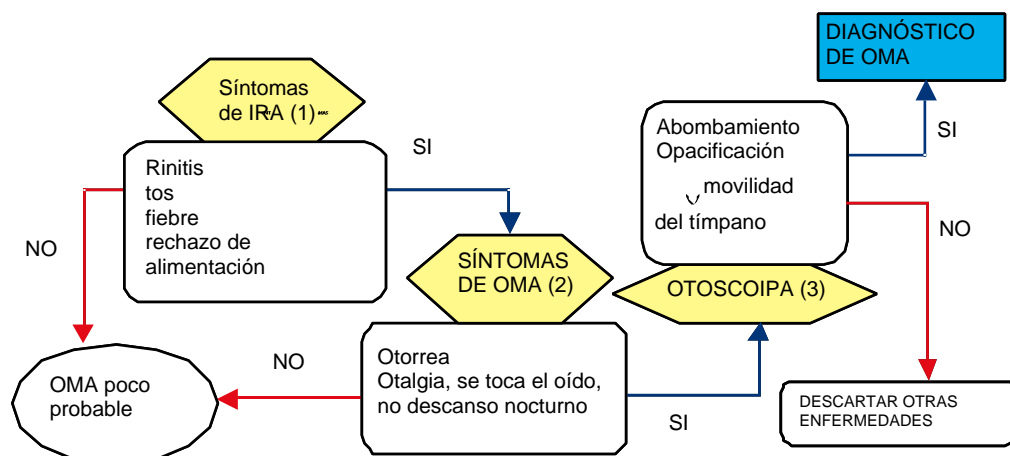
Síntomas de IRA (1)

Rinitis
tos
fiebre
rechazo de alimentación

SI

NO

SÍNTOMAS DE OMA (2)

Otorrea
Otalgia, se toca el oído, no descanso nocturno

NO

OMA poco probable

SI

OTOSCOIPA (3)

Abombamiento
Opacificación
movilidad
del tímpano

SI

DIAGNÓSTICO DE OMA

NO

DESCARTAR OTRAS ENFERMEDADES